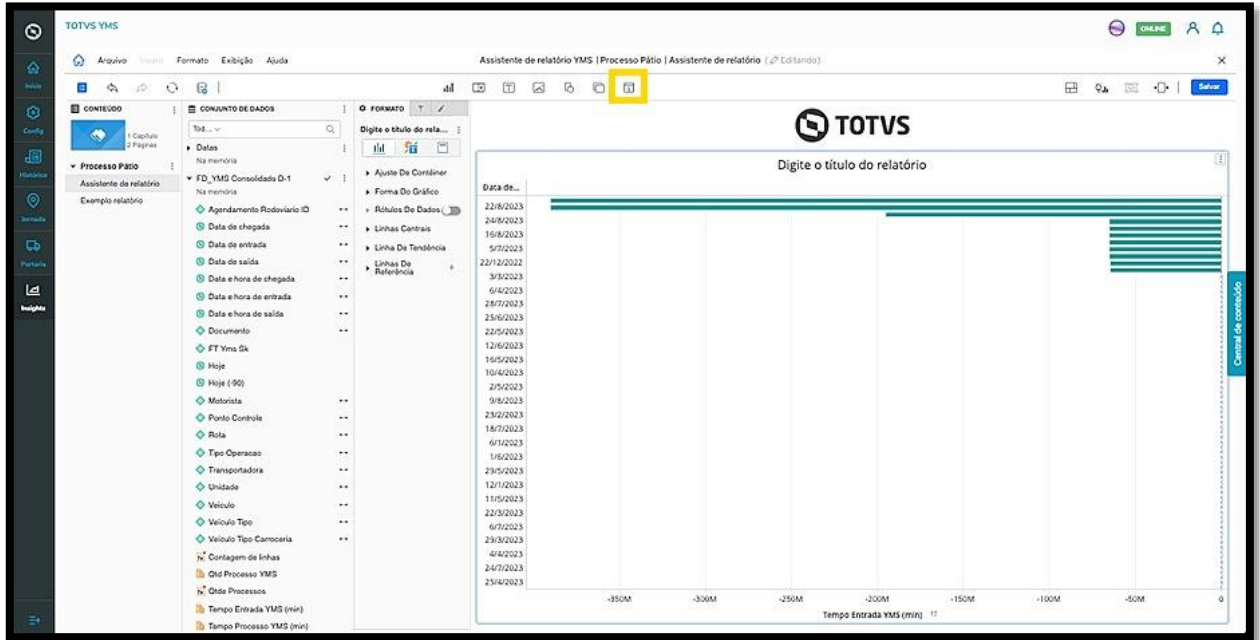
TOTVS YMS

ONLINE

Início
Config
Histórico
Jornada
Portaria
Insights

Arquivo Inserir Formato Exibição Ajuda

Assistente de relatório YMS | Processo Pátio | Assistente de relatório (Editando)

Salvar

CONTEÚDO
1 Capítulo
2 Páginas
Processo Pátio
Assistente de relatório
Exemplo relatório

CONJUNTO DE DADOS
Tod...
Datas
Na memória
FD_YMS Consolidado D-1
Na memória
Agendamento Rodoviario ID
Data de chegada
Data de entrada
Data de saída
Data e hora de chegada
Data e hora de entrada
Data e hora de saída
Documento
FT Yms Sk
Hoje
Hoje (-90)
Motorista
Ponto Controle
Rota
Tipo Operacao
Transportadora
Unidade
Veiculo
Veiculo Tipo
Veiculo Tipo Carroceria
Contagem de linhas
Qtd Processo YMS
Qtde Processos
Tempo Entrada YMS (min)
Tempo Processo YMS (min)

FORMATO
Digite o título do rela...
Ajuste De Contêiner
Forma Do Gráfico
Rótulos De Dados
Linhas Centrais
Linha De Tendência
Linhas De Referência

TOTVS

Digite o título do relatório

Data de...
22/8/2023
24/8/2023
16/8/2023
5/7/2023
22/12/2022
3/3/2023
6/4/2023
28/7/2023
25/6/2023
22/5/2023
12/6/2023
16/5/2023
10/4/2023
2/5/2023
9/8/2023
23/2/2023
18/7/2023
6/1/2023
1/6/2023
23/5/2023
12/1/2023
11/5/2023
22/3/2023
6/7/2023
29/3/2023
4/4/2023
24/7/2023
25/4/2023

-350M -300M -250M -200M -150M -100M -50M 0
Tempo Entrada YMS (min)

Central de conteúdo